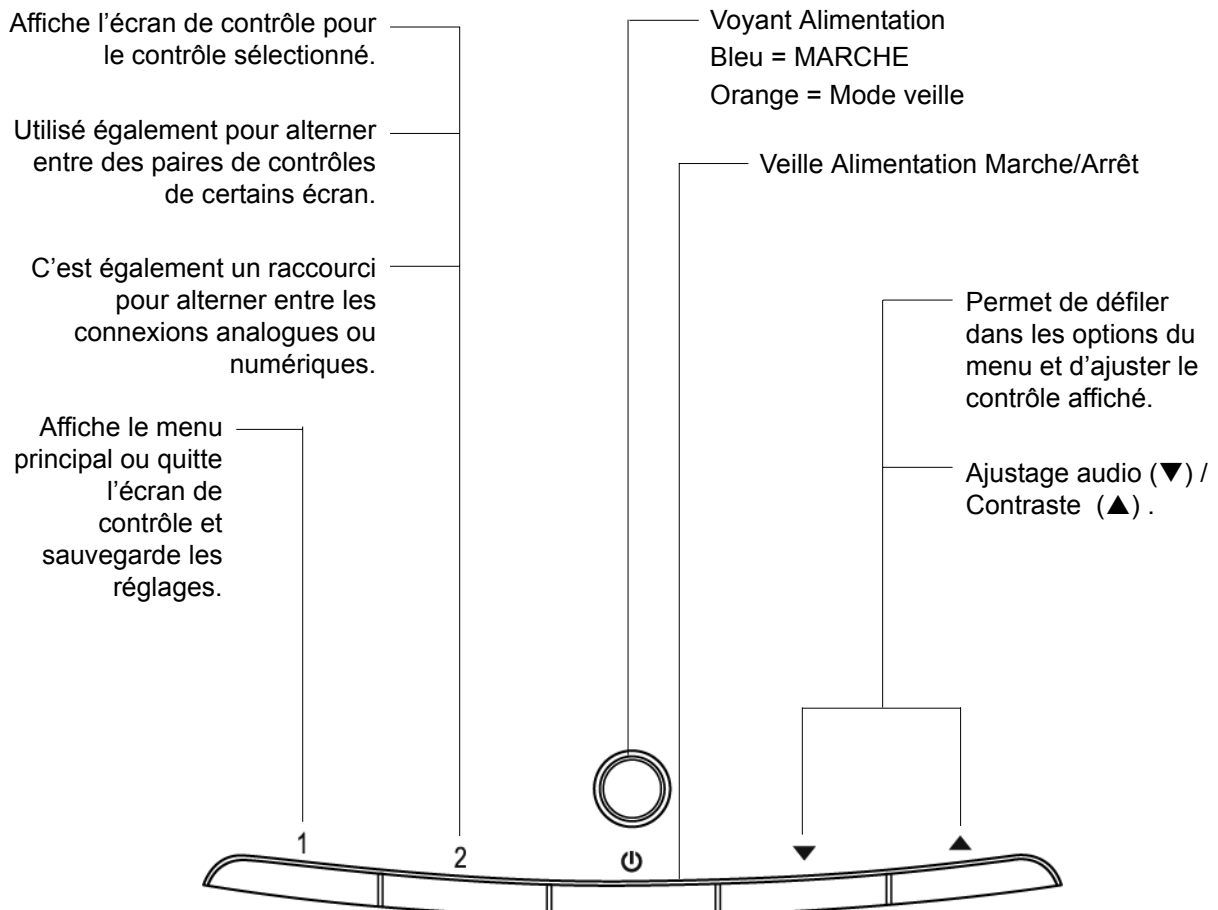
Affiche l’écran de contrôle pour le contrôle sélectionné.

Utilisé également pour alterner entre des paires de contrôles de certains écran.

C’est également un raccourci pour alterner entre les connexions analogues ou numériques.

Affiche le menu principal ou quitte l’écran de contrôle et sauvegarde les réglages.

Voyant Alimentation
Bleu = MARCHE
Orange = Mode veille

Veille Alimentation Marche/Arrêt

Permet de défiler dans les options du menu et d’ajuster le contrôle affiché.

Ajustage audio (▼) / Contraste (▲) .

1

2

⏻

▼

▲